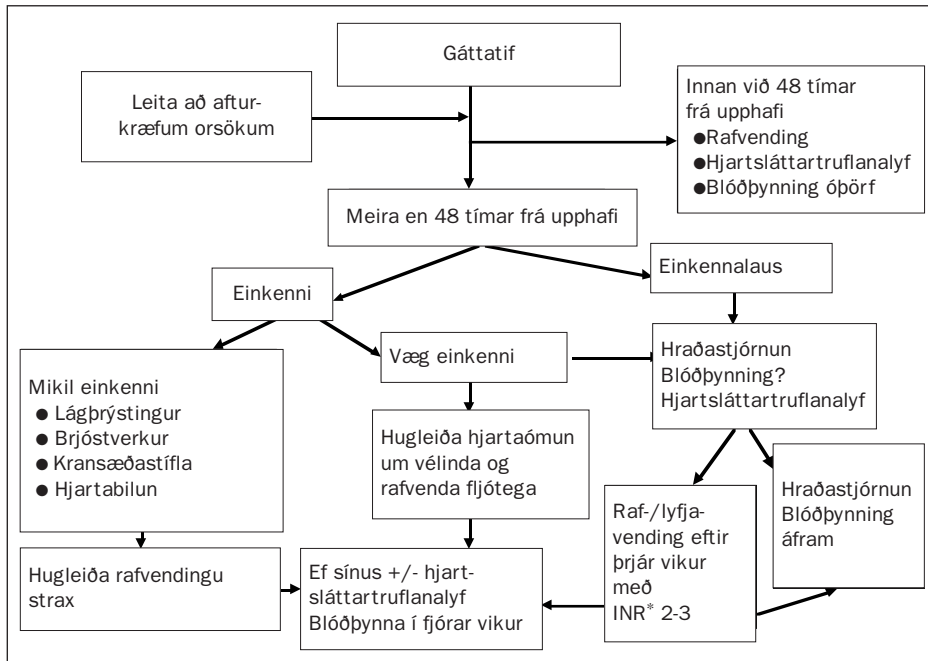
Gáttatif

Leita að afturkræfum orsökum

Innan við 48 tímar frá upphafi
●Rafvending
●Hjartsláttartruflanalyf
●Blóðþynning óþörf

Meira en 48 tímar frá upphafi

Einkenni

Einkennalaus

Mikil einkenni
● Lágþrýstingur
● Brjóstverkur
● Kransæðastífla
● Hjartabilun

Væg einkenni

Hraðastjórnun
Blóðþynning?
Hjartsláttartruflanalyf

Hugleiða hjartaómun um vélinda og rafvenda fljótega

Raf-/lyfjavending eftir þrjár vikur með INR* 2-3

Hraðastjórnun
Blóðþynning áfram

Hugleiða rafvendingu strax

Ef sínus +/- hjartsláttartruflanalyf
Blóðþynna í fjórar vikur